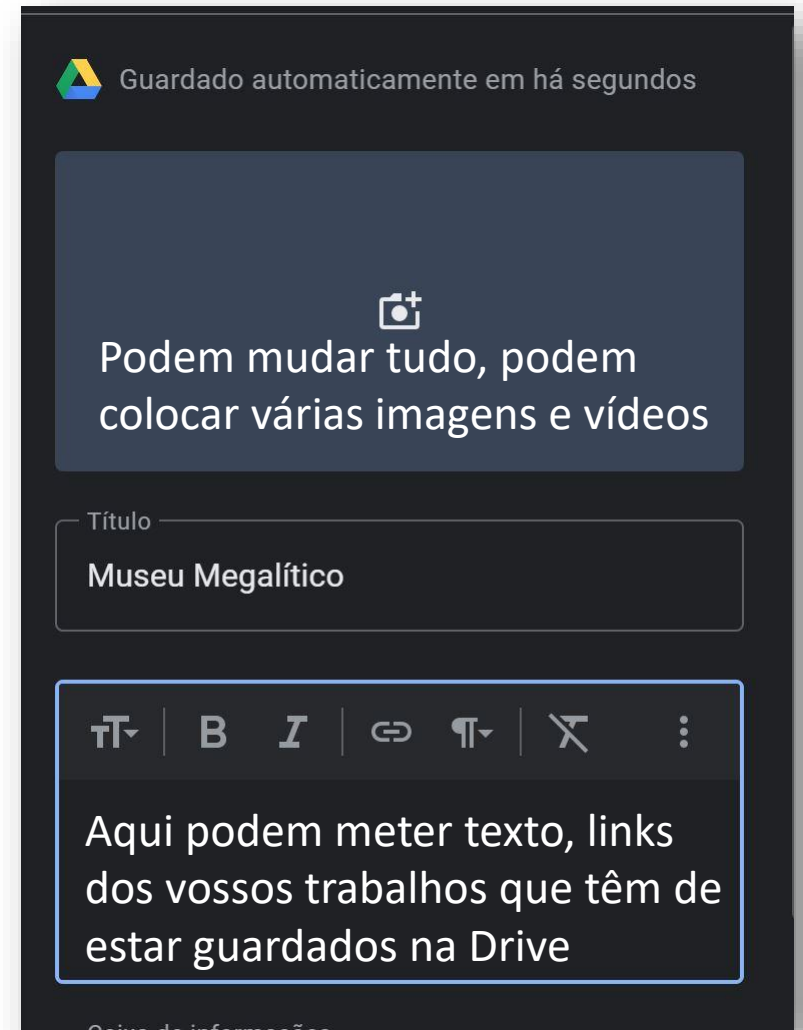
Guardado automaticamente em há segundos

Podem mudar tudo, podem colocar várias imagens e vídeos

Título

Museu Megalítico

Aqui podem meter texto, links dos vossos trabalhos que têm de estar guardados na Drive

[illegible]